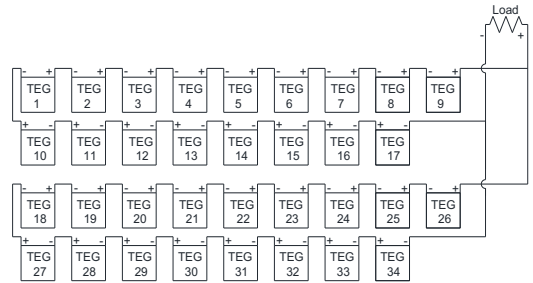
Load

- +

- + TEG 1
- + TEG 2
- + TEG 3
- + TEG 4
- + TEG 5
- + TEG 6
- + TEG 7
- + TEG 8
- + TEG 9

+ - TEG 10
+ - TEG 11
+ - TEG 12
+ - TEG 13
+ - TEG 14
+ - TEG 15
+ - TEG 16
+ - TEG 17

- + TEG 18
- + TEG 19
- + TEG 20
- + TEG 21
- + TEG 22
- + TEG 23
- + TEG 24
- + TEG 25
- + TEG 26

+ - TEG 27
+ - TEG 28
+ - TEG 29
+ - TEG 30
+ - TEG 31
+ - TEG 32
+ - TEG 33
+ - TEG 34